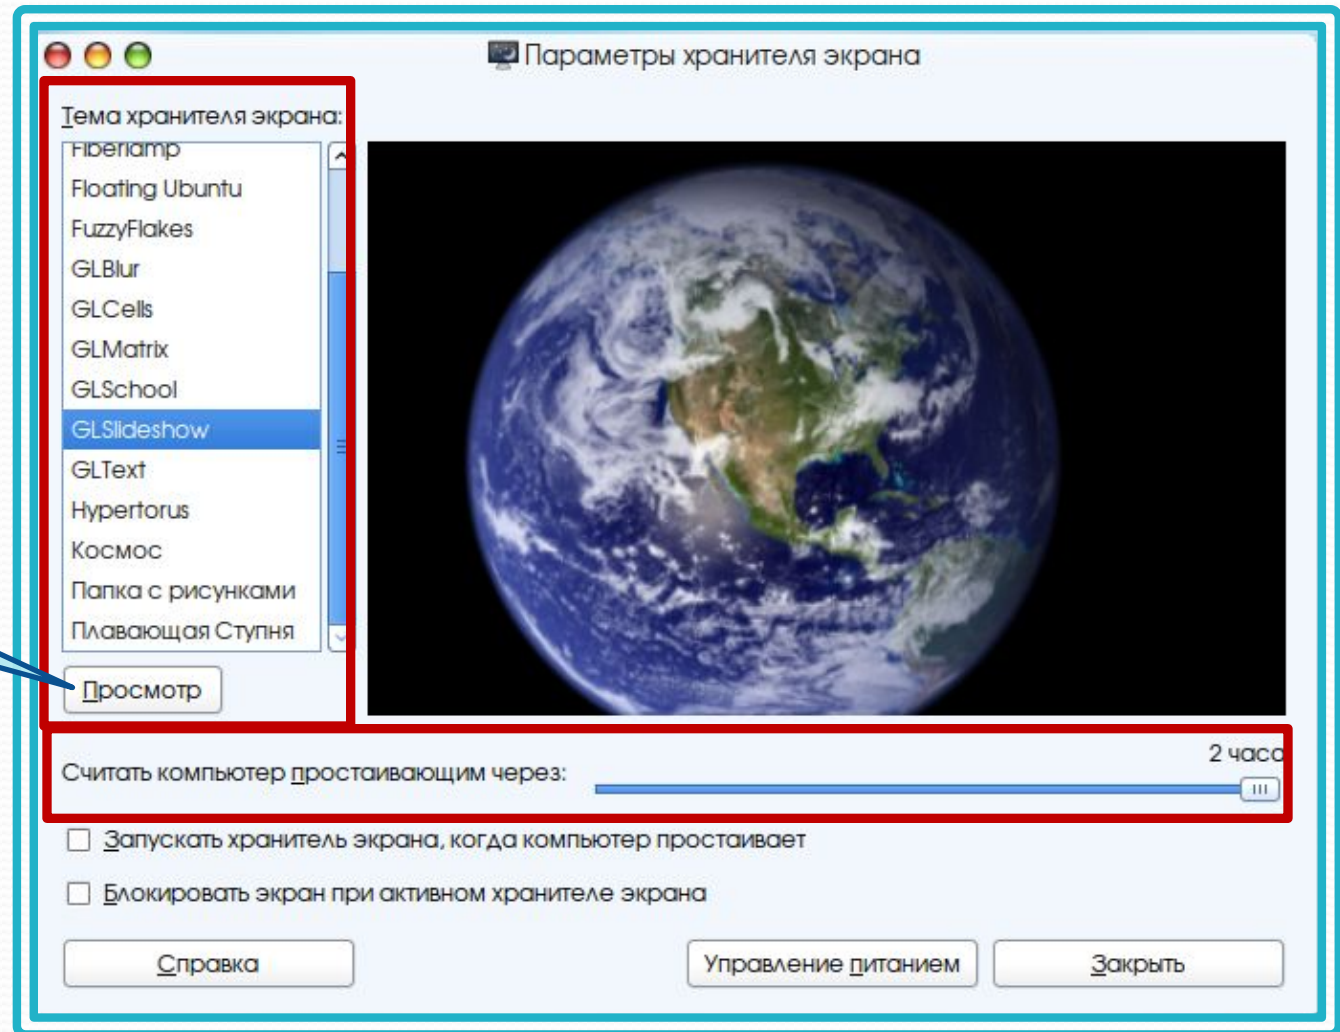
Параметры хранителя экрана

Тема хранителя экрана:

Fiberlamp
Floating Ubuntu
FuzzyFlakes
GLBlur
GLCells
GLMatrix
GLSchool
GLSlideshow
GLText
Hypertorus
Космос
Папка с рисунками
Плавающая Ступня

Просмотр

Считать компьютер простаивающим через:

2 часа

Запускать хранитель экрана, когда компьютер простаивает

Блокировать экран при активном хранителе экрана

Справка

Управление питанием

Закрыть